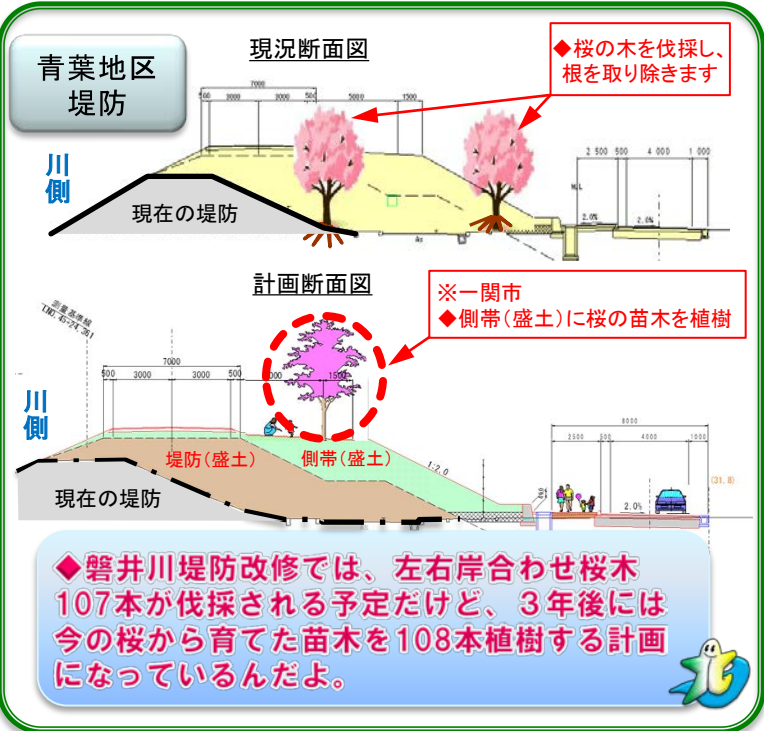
青葉地区
堤防

現況断面図

◆桜の木を伐採し、根を取り除きます

7000
500 3000 3000 500
5000
1500
2 500 500 4 000 1 000
2.0%
2.0%

川側

現在の堤防

計画断面図

※一関市
◆側帯（盛土）に桜の苗木を植樹

7000
500 3000 3000 500
5000 1500
8000
2500 500 4000 1000

川側

堤防（盛土）
側帯（盛土）
1:2.0
2.0%
(31.8)

現在の堤防

◆磐井川堤防改修では、左右岸合わせ桜木107本が伐採される予定だけど、３年後には今の桜から育てた苗木を108本植樹する計画になっているんだよ。